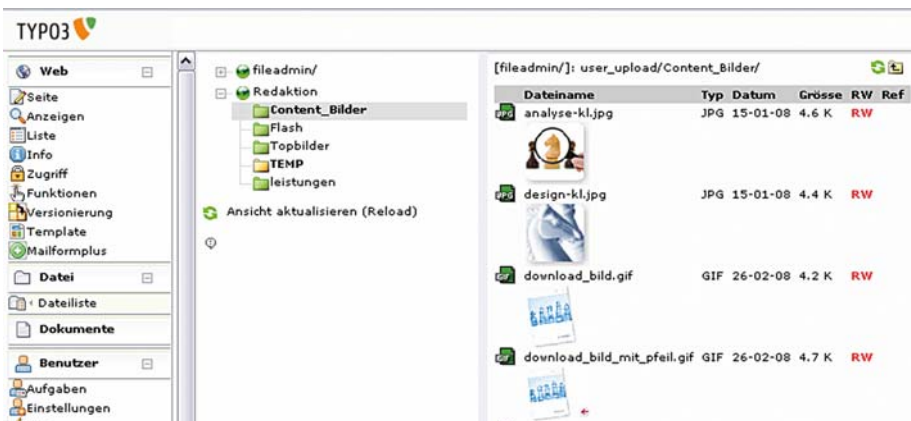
TYPO3

Web
Seite
Anzeigen
Liste
Info
Zugriff
Funktionen
Versionierung
Template
Mailformplus
Datei
Dateiliste
Dokumente
Benutzer
Aufgaben
Einstellungen

fileadmin/
Redaktion
Content_Bilder
Flash
Topbilder
TEMP
leistungen
Ansicht aktualisieren (Reload)

[fileadmin/]: user_upload/Content_Bilder/

| Dateiname | Typ | Datum | Grösse | RW | Ref |
|---|---|---|---|---|---|
| analyse-kl.jpg | JPG | 15-01-08 | 4.6 K | RW | |
| design-kl.jpg | JPG | 15-01-08 | 4.4 K | RW | |
| download_bild.gif | GIF | 26-02-08 | 4.2 K | RW | |
| download_bild_mit_pfeil.gif | GIF | 26-02-08 | 4.7 K | RW | |